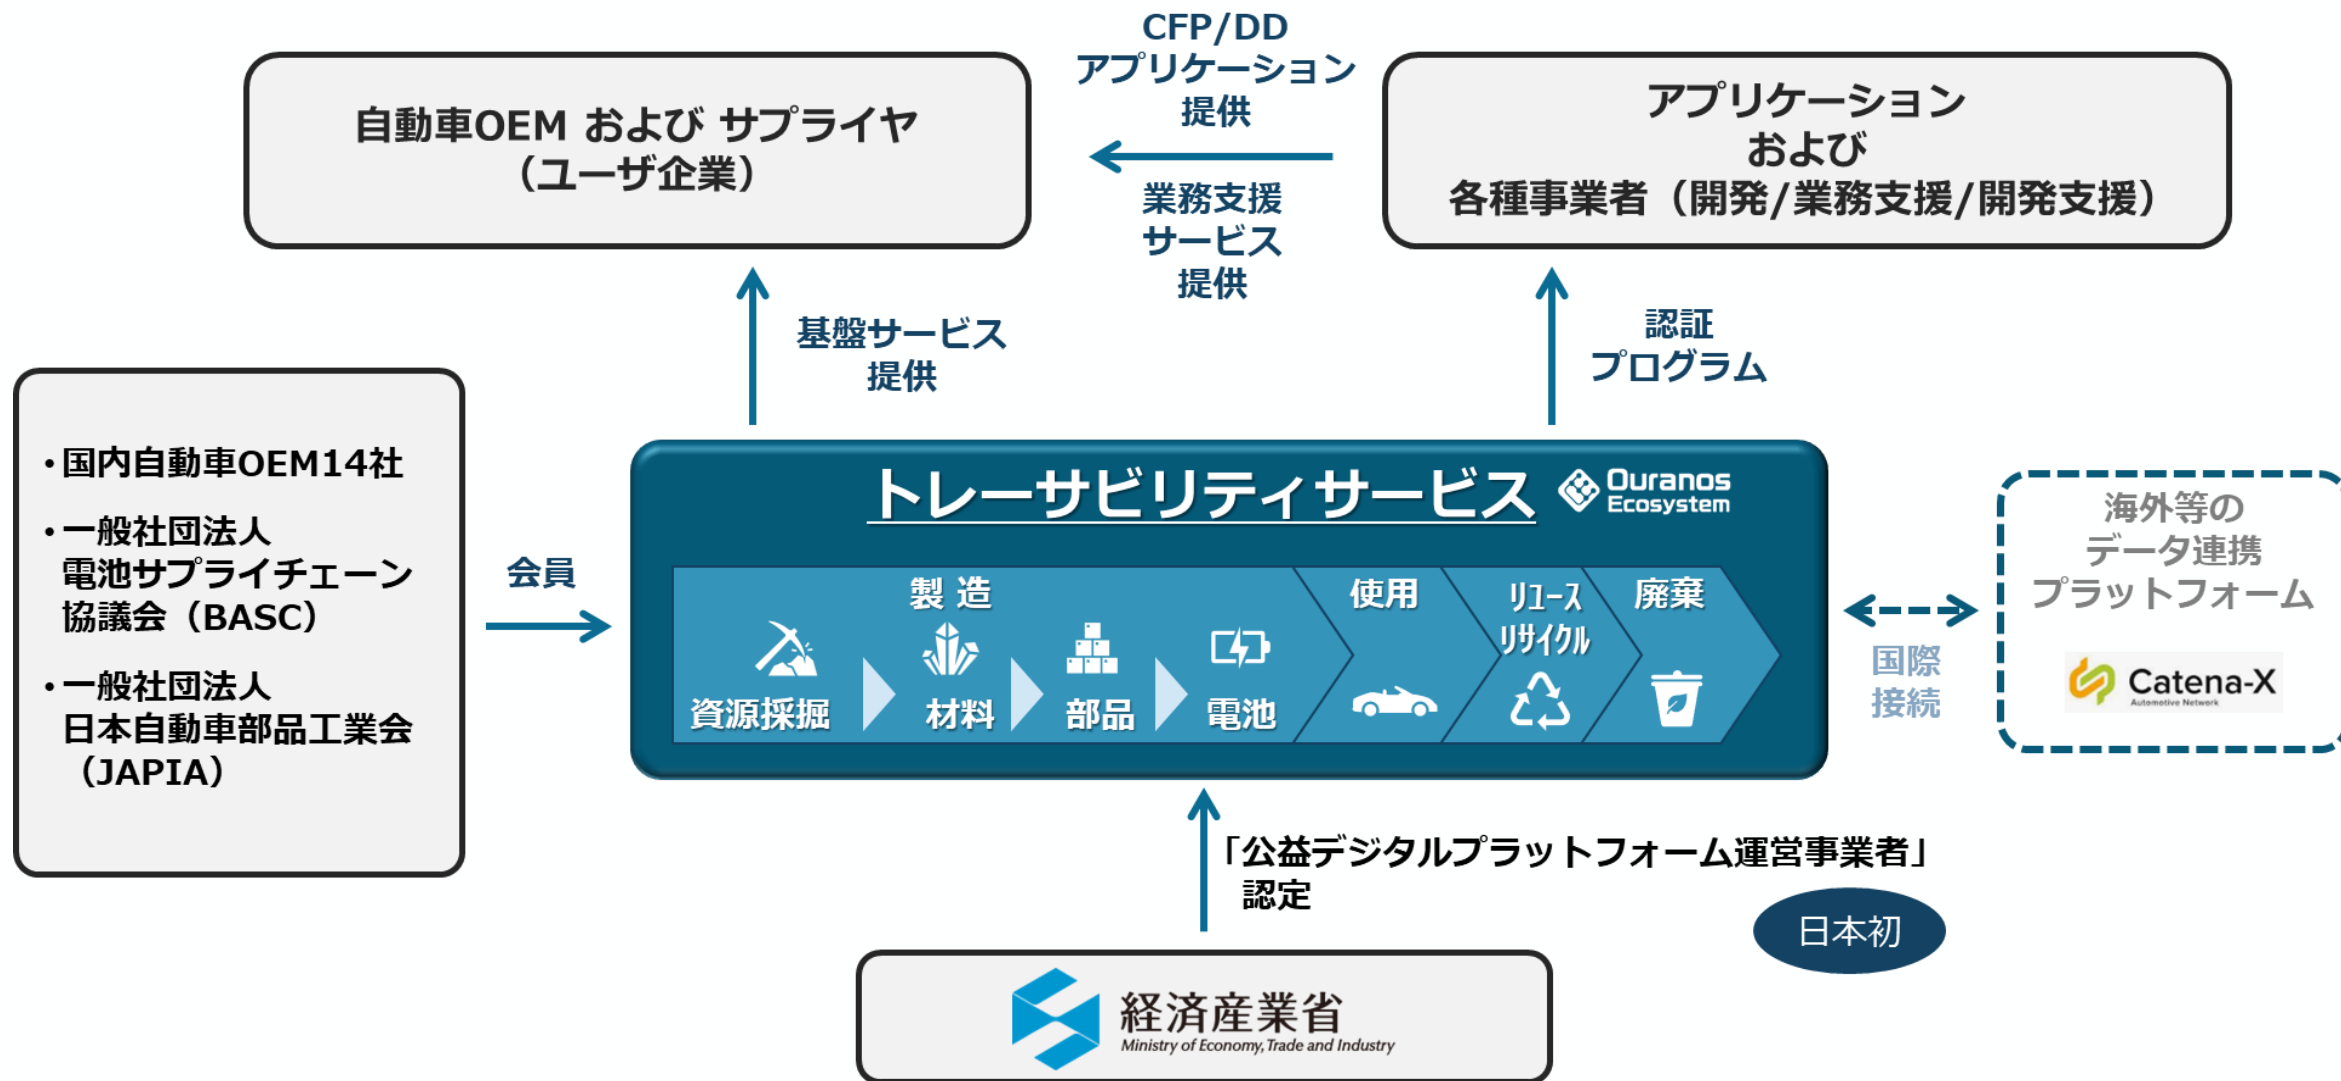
自動車OEM および サプライヤ
（ユーザ企業）

CFP/DD
アプリケーション
提供

業務支援
サービス
提供

アプリケーション
および
各種事業者（開発/業務支援/開発支援）

基盤サービス
提供

認証
プログラム

・国内自動車OEM14社

・一般社団法人
電池サプライチェーン
協議会（BASC）

・一般社団法人
日本自動車部品工業会
（JAPIA）

会員

トレーサビリティサービス

Ouranos Ecosystem

製 造

資源採掘

材料

部品

電池

使用

リユース
リサイクル

廃棄

海外等の
データ連携
プラットフォーム

Catena-X
Automotive Network

国際
接続

「公益デジタルプラットフォーム運営事業者」
認定

日本初

経済産業省
Ministry of Economy, Trade and Industry